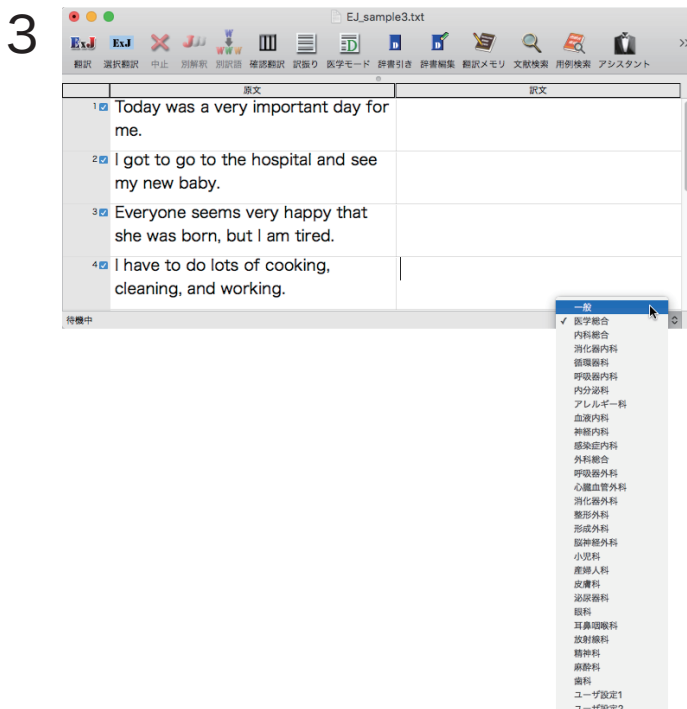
3

EJ_sample3.txt

翻訳 選択翻訳 中止 別解釈 別訳語 確認翻訳 訳振り 医学モード 辞書引き 辞書編集 翻訳メモリ 文献検索 用例検索 アシスタント

| | 原文 | 訳文 |
|---|---|---|
| 1 | Today was a very important day for me. | |
| 2 | I got to go to the hospital and see my new baby. | |
| 3 | Everyone seems very happy that she was born, but I am tired. | |
| 4 | I have to do lots of cooking, cleaning, and working. | |

待機中

一般
✓ 医学総合
内科総合
消化器内科
循環器科
呼吸器内科
内分泌科
アレルギー科
血液内科
神経内科
感染症内科
外科総合
呼吸器外科
心臓血管外科
消化器外科
整形外科
形成外科
脳神経外科
小児科
産婦人科
皮膚科
泌尿器科
眼科
耳鼻咽喉科
放射線科
精神科
麻酔科
歯科
ユーザ設定1
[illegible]